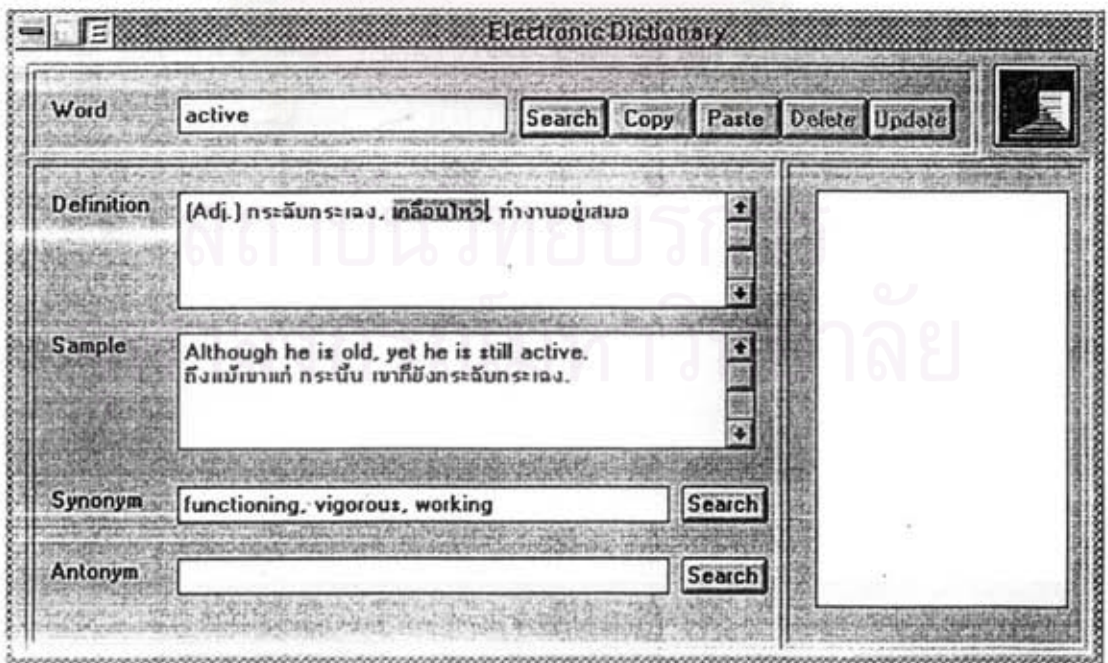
Electronic Dictionary

Word active Search Copy Paste Delete Update

Definition [Adj.] กระฉับกระเฉง, เคลื่อนไหว, ทำงานอยู่เสมอ

Sample Although he is old, yet he is still active.
ถึงแม้เขาแก่ กระนั้น เขาก็ยังกระฉับกระเฉง.

Synonym functioning, vigorous, working Search

Antonym Search